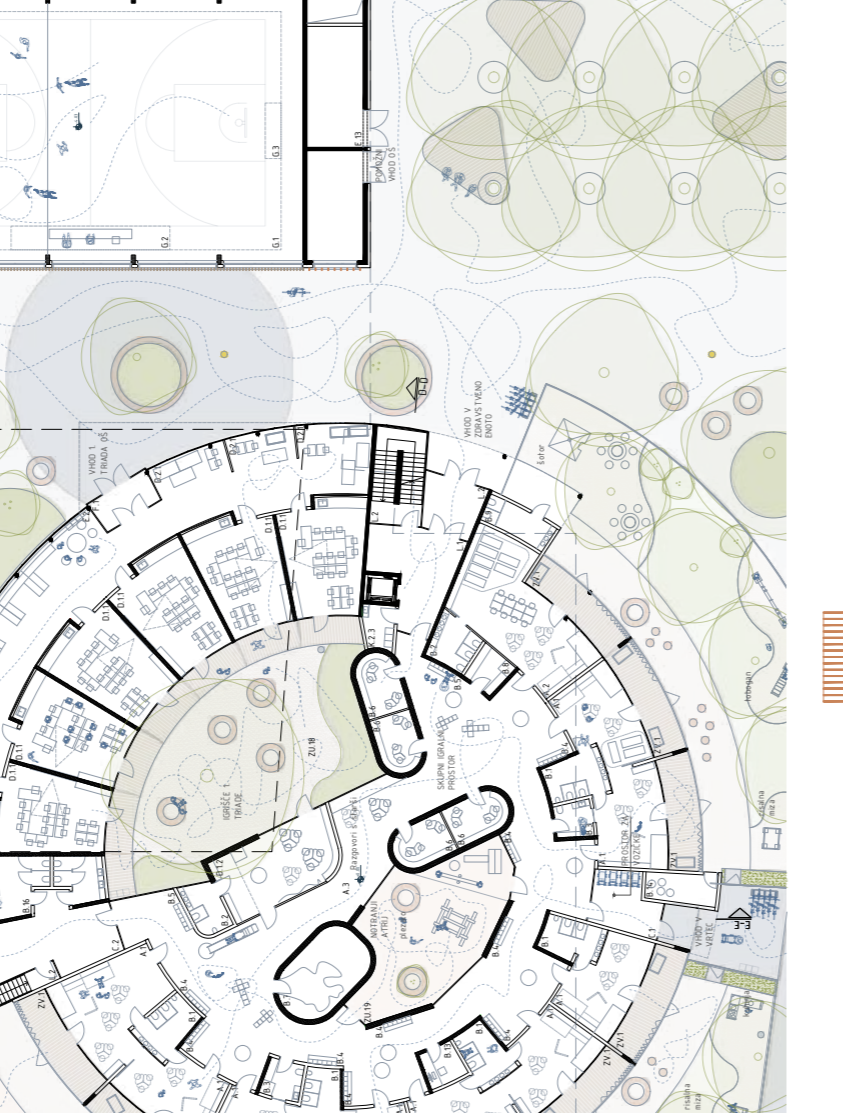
G.2
G.1
G.3
E.13
VHOD OŠ
VHOD 1 TRIADA OŠ
D.2
D.11
D.12
D.11
D.11
D.11
D.11
D.0
VHOD V ZDRAVSTVENO ENOTO
šotor
E.2
Z.2
ZU.18
IGRIŠČE I. TRIADE
B.6
SKUPNI IGRALNI PROSTOR
Razgovori starši
B.6
A.3
B.2
B.3
B.3
B.1
B.5
B.1
B.4
B.4
B.4
B.4
B.4
B.1
A.1
A
C.2
ZV.1
B.16
NOTRANJI ATRIJ
plezalo
ZU.19
B.1
PROSTOR ZA VOZIČKE
VHOD V VRTEC
3-3
C.1
ZV.1
ZV.1
ZV.1
B.16
hotmiza
risalna miza
risalna miza